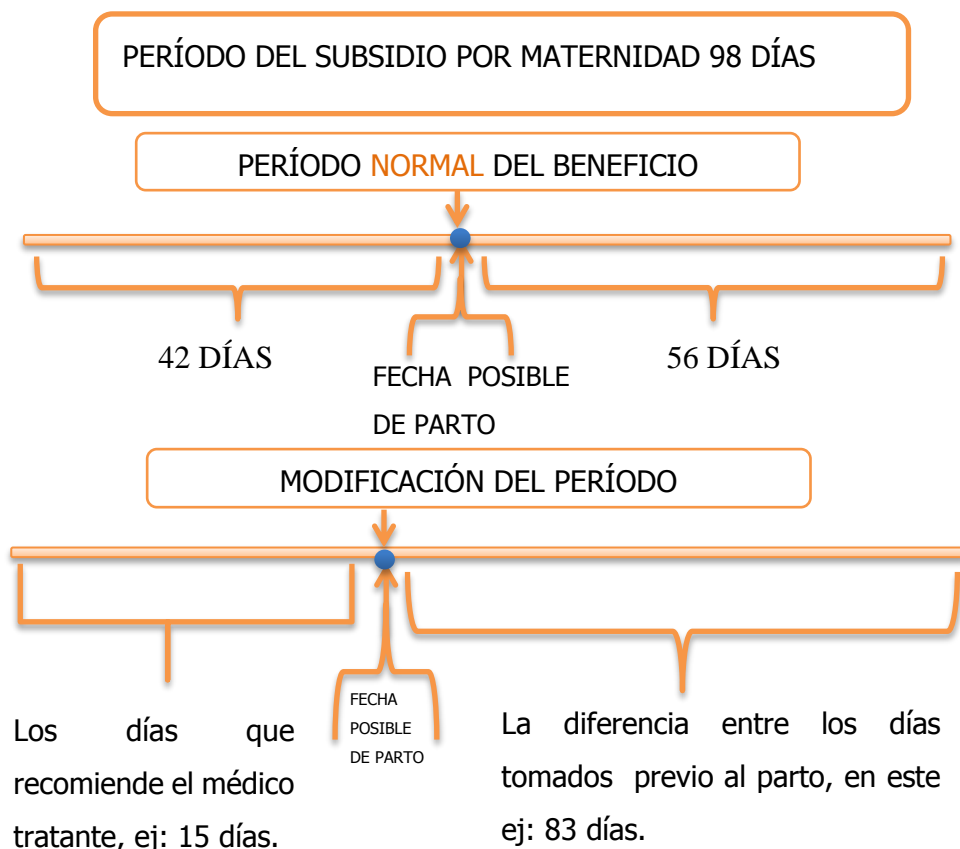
PERÍODO DEL SUBSIDIO POR MATERNIDAD 98 DÍAS

PERÍODO NORMAL DEL BENEFICIO

42 DÍAS

FECHA POSIBLE DE PARTO

56 DÍAS

MODIFICACIÓN DEL PERÍODO

Los días que recomiende el médico tratante, ej: 15 días.

FECHA POSIBLE DE PARTO

La diferencia entre los días tomados previo al parto, en este ej: 83 días.